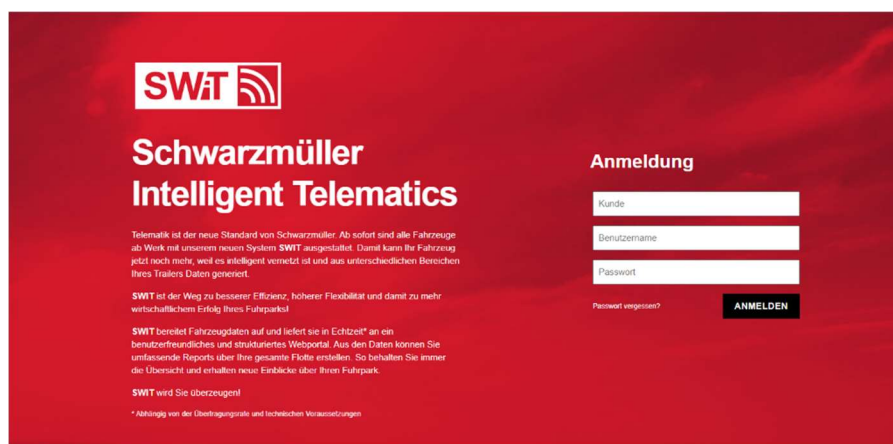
SWiT

Schwarzmüller Intelligent Telematics

Telematik ist der neue Standard von Schwarzmüller. Ab sofort sind alle Fahrzeuge ab Werk mit unserem neuen System SWIT ausgestattet. Damit kann Ihr Fahrzeug jetzt noch mehr, weil es intelligent vernetzt ist und aus unterschiedlichen Bereichen Ihres Trailers Daten generiert.

SWIT ist der Weg zu besserer Effizienz, höherer Flexibilität und damit zu mehr wirtschaftlichem Erfolg Ihres Fuhrparks!

SWIT bereitet Fahrzeugdaten auf und liefert sie in Echtzeit* an ein benutzerfreundliches und strukturiertes Webportal. Aus den Daten können Sie umfassende Reports über Ihre gesamte Flotte erstellen. So behalten Sie immer die Übersicht und erhalten neue Einblicke über Ihren Fuhrpark.

SWIT wird Sie überzeugen!

* Abhängig von der Übertragungsrate und technischen Voraussetzungen

Anmeldung

Kunde

Benutzername

Passwort

Passwort vergessen?

ANMELDEN